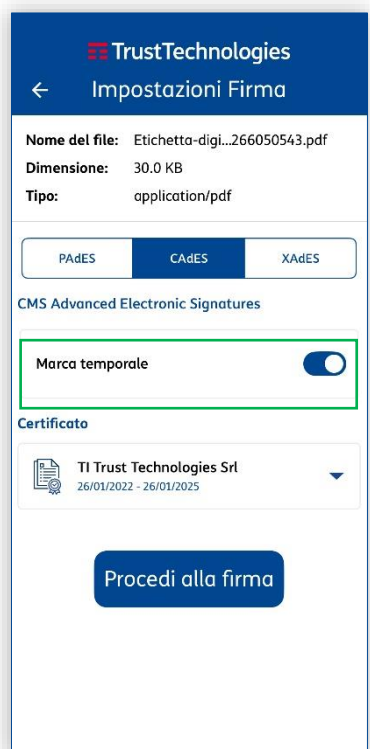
TrustTechnologies

Impostazioni Firma

Nome del file: Etichetta-digi...266050543.pdf
Dimensione: 30.0 KB
Tipo: application/pdf

PAdES CAdES XAdES

CMS Advanced Electronic Signatures

Marca temporale

Certificato

TI Trust Technologies Srl
26/01/2022 - 26/01/2025

Procedi alla firma